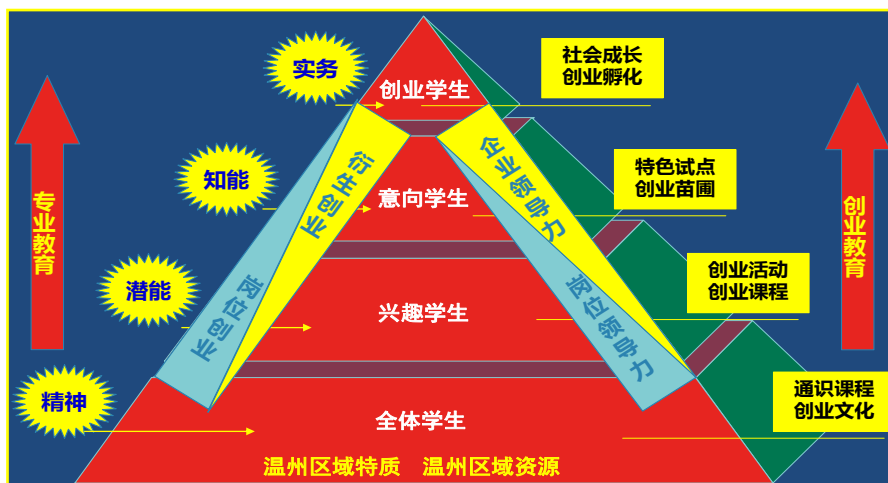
专业教育

实务

知能

潜能

精神

创业学生

意向学生

兴趣学生

全体学生

衍生创业

岗位创业

企业家导力

岗位领导力

温州区域特质　温州区域资源

社会成长
创业孵化

特色试点
创业苗圃

创业活动
创业课程

通识课程
创业文化

创业教育